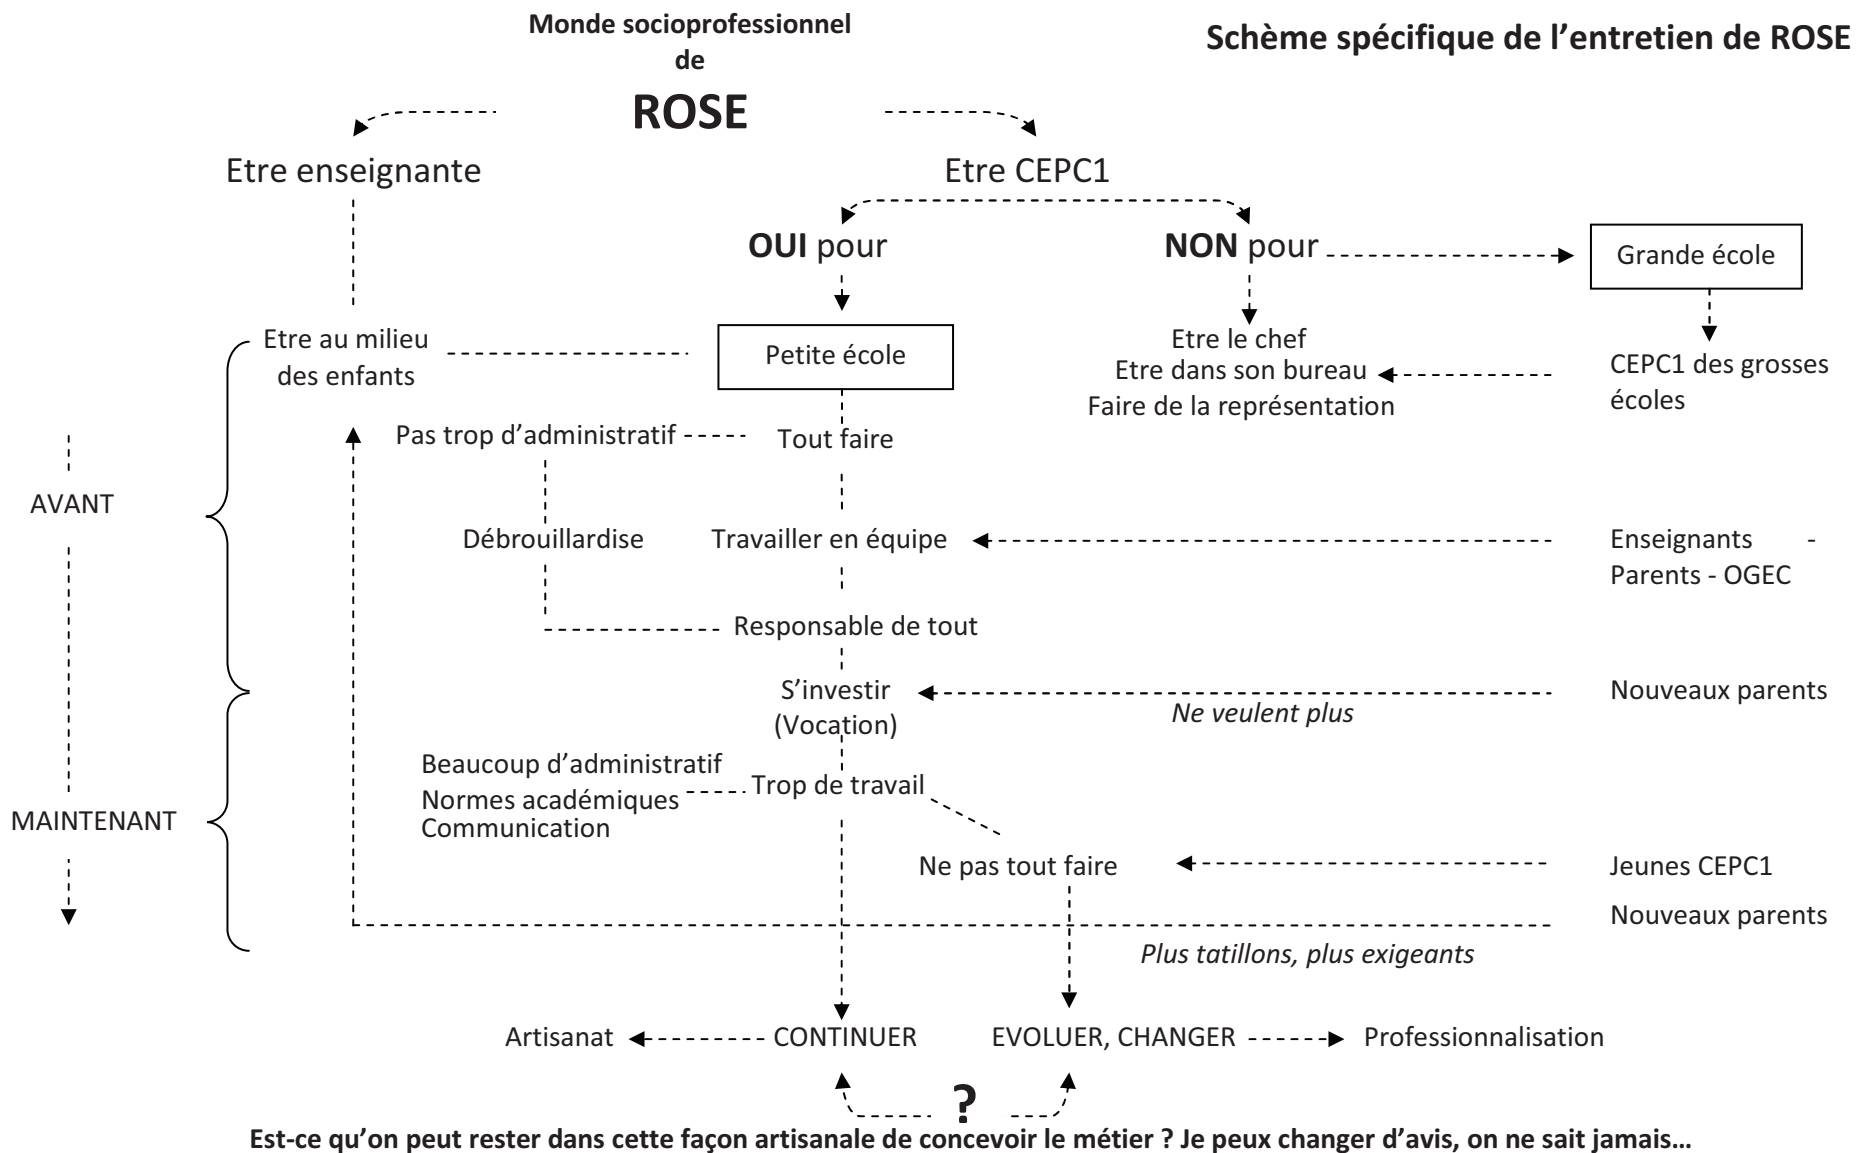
Monde socioprofessionnel de ROSE

Schème spécifique de l'entretien de ROSE

Etre enseignante

Etre CEPC1

**OUI** pour

**NON** pour

Grande école

Etre au milieu des enfants

Petite école

Etre le chef
Etre dans son bureau
Faire de la représentation

CEPC1 des grosses écoles

Pas trop d'administratif

Tout faire

AVANT

Débrouillardise

Travailler en équipe

Enseignants - Parents - OGEC

Responsable de tout

S'investir (Vocation)

Nouveaux parents

*Ne veulent plus*

Beaucoup d'administratif
Normes académiques
Communication

Trop de travail

MAINTENANT

Ne pas tout faire

Jeunes CEPC1

Nouveaux parents

*Plus tatillons, plus exigeants*

Artisanat

CONTINUER

EVOLUER, CHANGER

Professionnalisation

?

Est-ce qu'on peut rester dans cette façon artisanale de concevoir le métier ? Je peux changer d'avis, on ne sait jamais…